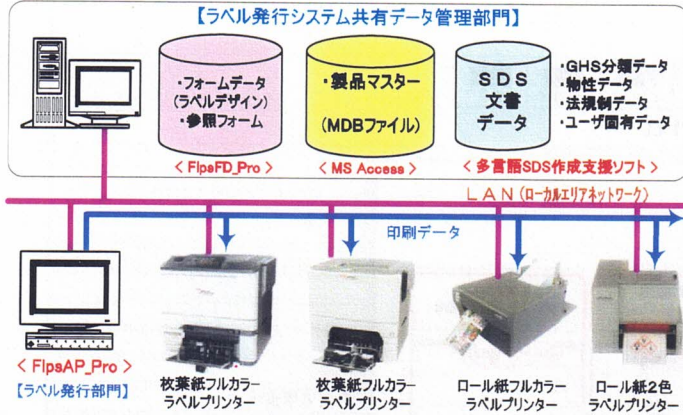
【ラベル発行システム共有データ管理部門】

・フォームデータ
(ラベルデザイン)
・参照フォーム

＜FlpsFD_Pro＞

・製品マスター

(MDBファイル)

＜MS Access＞

SDS
文書
データ

・GHS分類データ
・物性データ
・法規制データ
・ユーザ固有データ

＜多言語SDS作成支援ソフト＞

LAN(ローカルエリアネットワーク)

印刷データ

＜FlpsAP_Pro＞
【ラベル発行部門】

枚葉紙フルカラー
ラベルプリンター

枚葉紙フルカラー
ラベルプリンター

ロール紙フルカラー
ラベルプリンター

ロール紙2色
ラベルプリンター